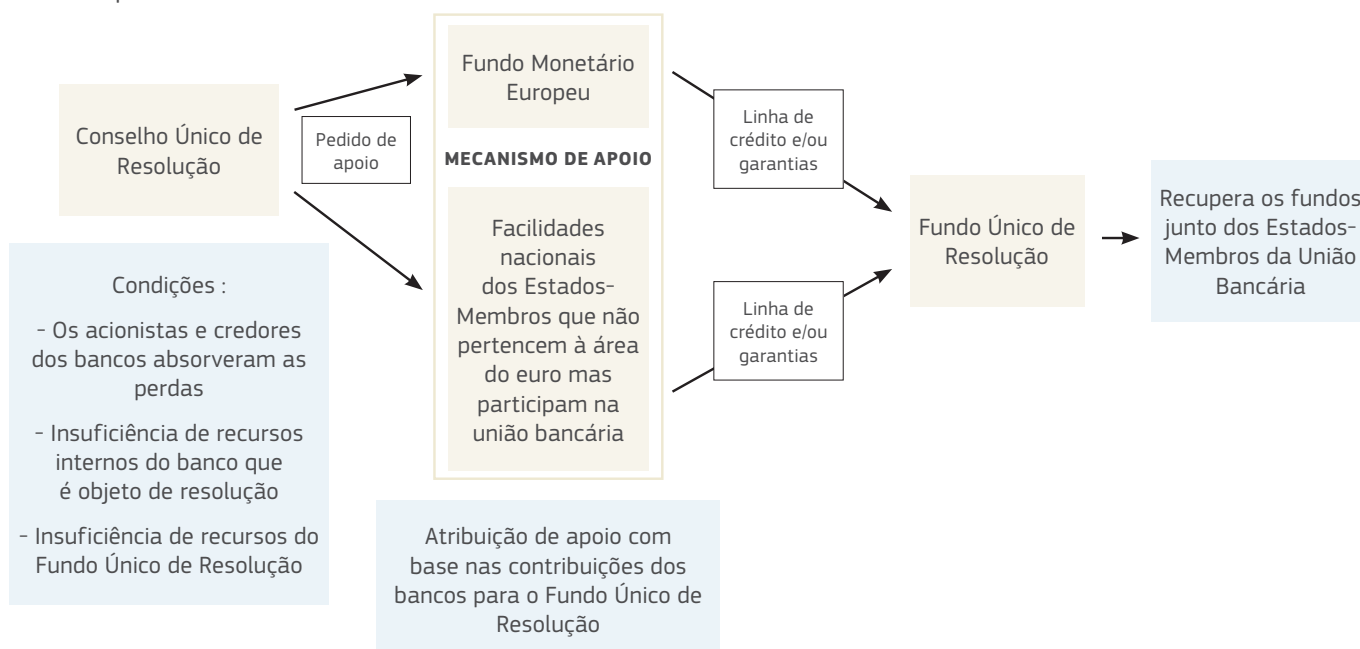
Conselho Único de Resolução

Pedido de apoio

Fundo Monetário Europeu

MECANISMO DE APOIO

Facilidades nacionais dos Estados-Membros que não pertencem à área do euro mas participam na união bancária

Linha de crédito e/ou garantias

Linha de crédito e/ou garantias

Fundo Único de Resolução

Recupera os fundos junto dos Estados-Membros da União Bancária

Condições :

- Os acionistas e credores dos bancos absorveram as perdas

- Insuficiência de recursos internos do banco que é objeto de resolução

- Insuficiência de recursos do Fundo Único de Resolução

Atribuição de apoio com base nas contribuições dos bancos para o Fundo Único de Resolução